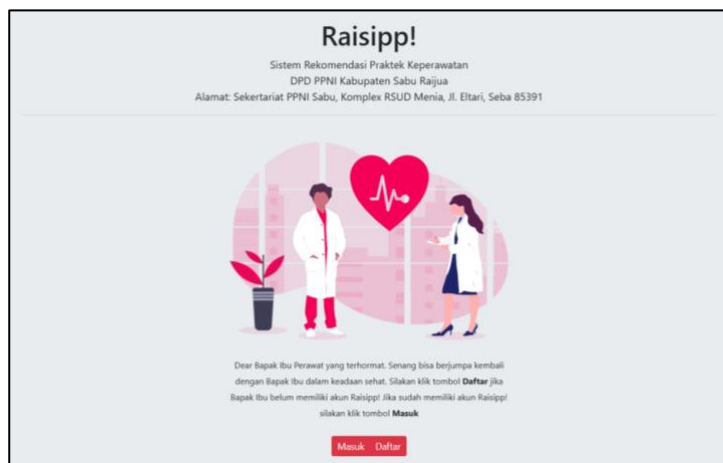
Raisipp!

Sistem Rekomendasi Praktek Keperawatan
DPD PPNI Kabupaten Sabu Raijua
Alamat: Sekertariat PPNI Sabu, Komplex RSUD Menia, Jl. Eltari, Seba 85391

Dear Bapak Ibu Perawat yang terhormat. Senang bisa berjumpa kembali dengan Bapak Ibu dalam keadaan sehat. Silakan klik tombol **Daftar** jika Bapak Ibu belum memiliki akun Raisipp! Jika sudah memiliki akun Raisipp! silakan klik tombol **Masuk**

Masuk Daftar